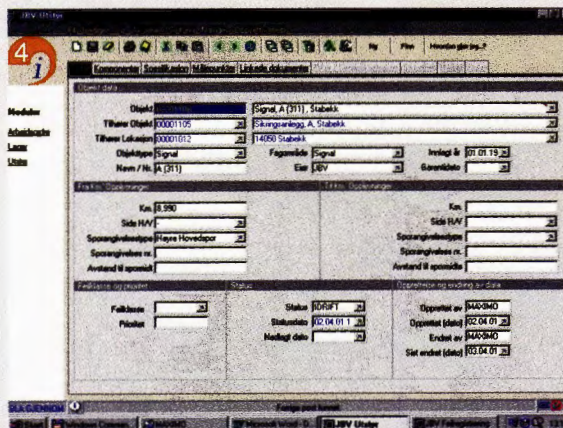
JBV Utstyr

4
i

Kommentarer Spesifikasjon Måleserier Linkede dokumenter

Modules
Arbeidsordre
Lager
Utstyr

Objekt data
Objekt
Signal, A (311), Stabekk
Tilhører Objekt 00001105
Sikringsanlegg, A, Stabekk
Tilhører Lokasjon 00001012
14050 Stabekk
Objekttype Signal
Fagområde Signal
Innlagt år 01.01.19
Navn / Nr. A (311)
Eier JBV
Garantidato

Fra/km. Opplysninger
Km. 8.990
Side H/V
Sporanglinetype Høyre Hovedspor
Sporanglinelnr nr.
Avstand til sporsidt

Til/km. Opplysninger
Km.
Side H/V
Sporanglinetype
Sporanglinelnr nr.
Avstand til sporsidt

Feilklasse og prioritet
Feilklasse
Prioritet

Status
Status IDRIFT
Statusdato 02.04.01 1
Nedlagt dato

Opprettelse og endring av data
Opprettet av MAXIMO
Opprettet (dato) 02.04.01
Endret av MAXIMO
Sist endret (dato) 03.04.01